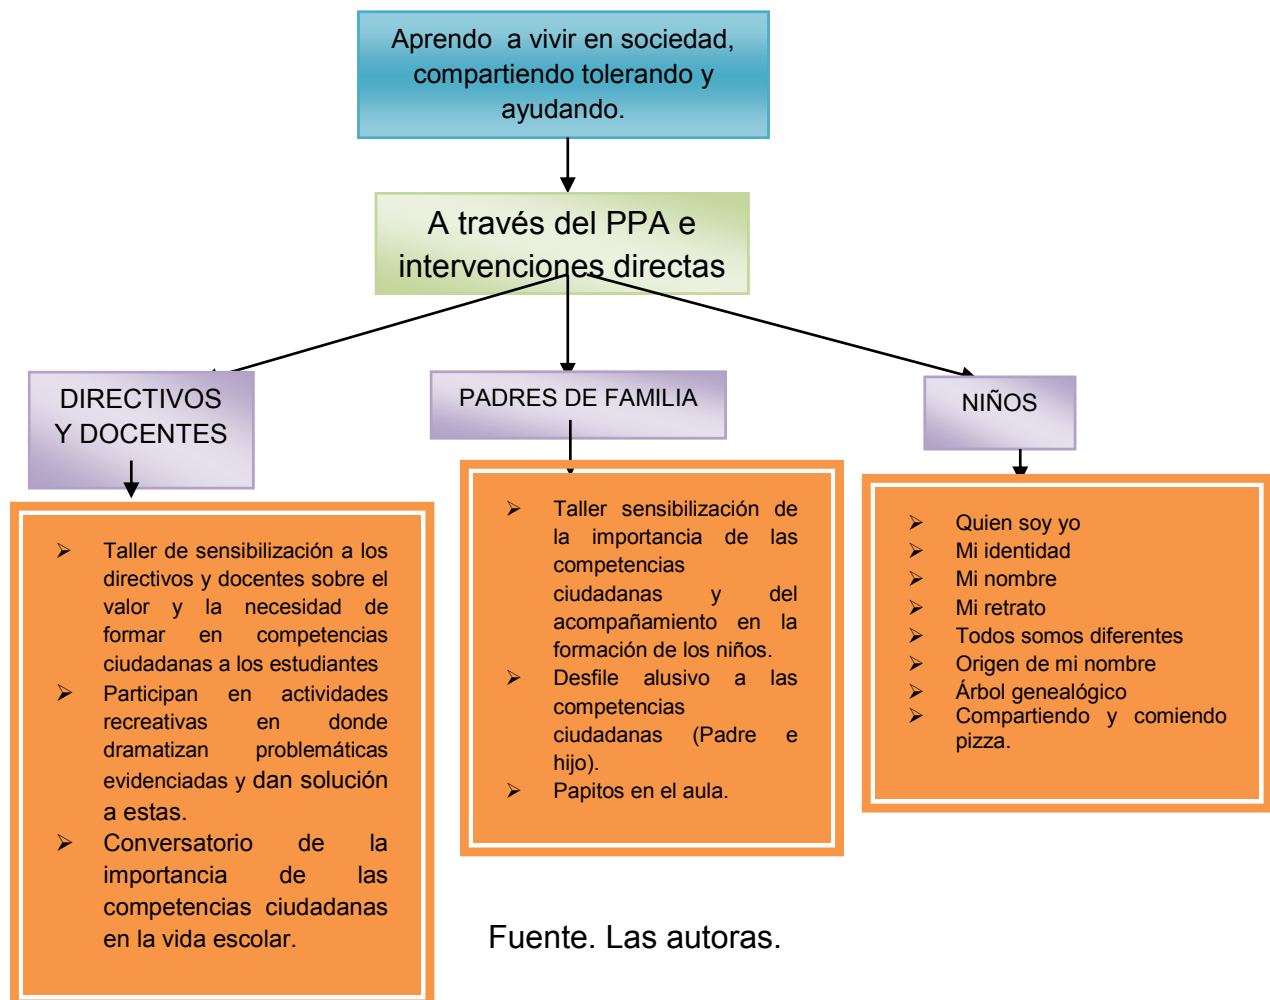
Aprendo a vivir en sociedad, compartiendo tolerando y ayudando.

A través del PPA e intervenciones directas

DIRECTIVOS Y DOCENTES

PADRES DE FAMILIA

NIÑOS

➢ Taller de sensibilización a los directivos y docentes sobre el valor y la necesidad de formar en competencias ciudadanas a los estudiantes
➢ Participan en actividades recreativas en donde dramatizan problemáticas evidenciadas y dan solución a estas.
➢ Conversatorio de la importancia de las competencias ciudadanas en la vida escolar.

➢ Taller sensibilización de la importancia de las competencias ciudadanas y del acompañamiento en la formación de los niños.
➢ Desfile alusivo a las competencias ciudadanas (Padre e hijo).
➢ Papitos en el aula.

➢ Quien soy yo
➢ Mi identidad
➢ Mi nombre
➢ Mi retrato
➢ Todos somos diferentes
➢ Origen de mi nombre
➢ Árbol genealógico
➢ Compartiendo y comiendo pizza.

Fuente. Las autoras.